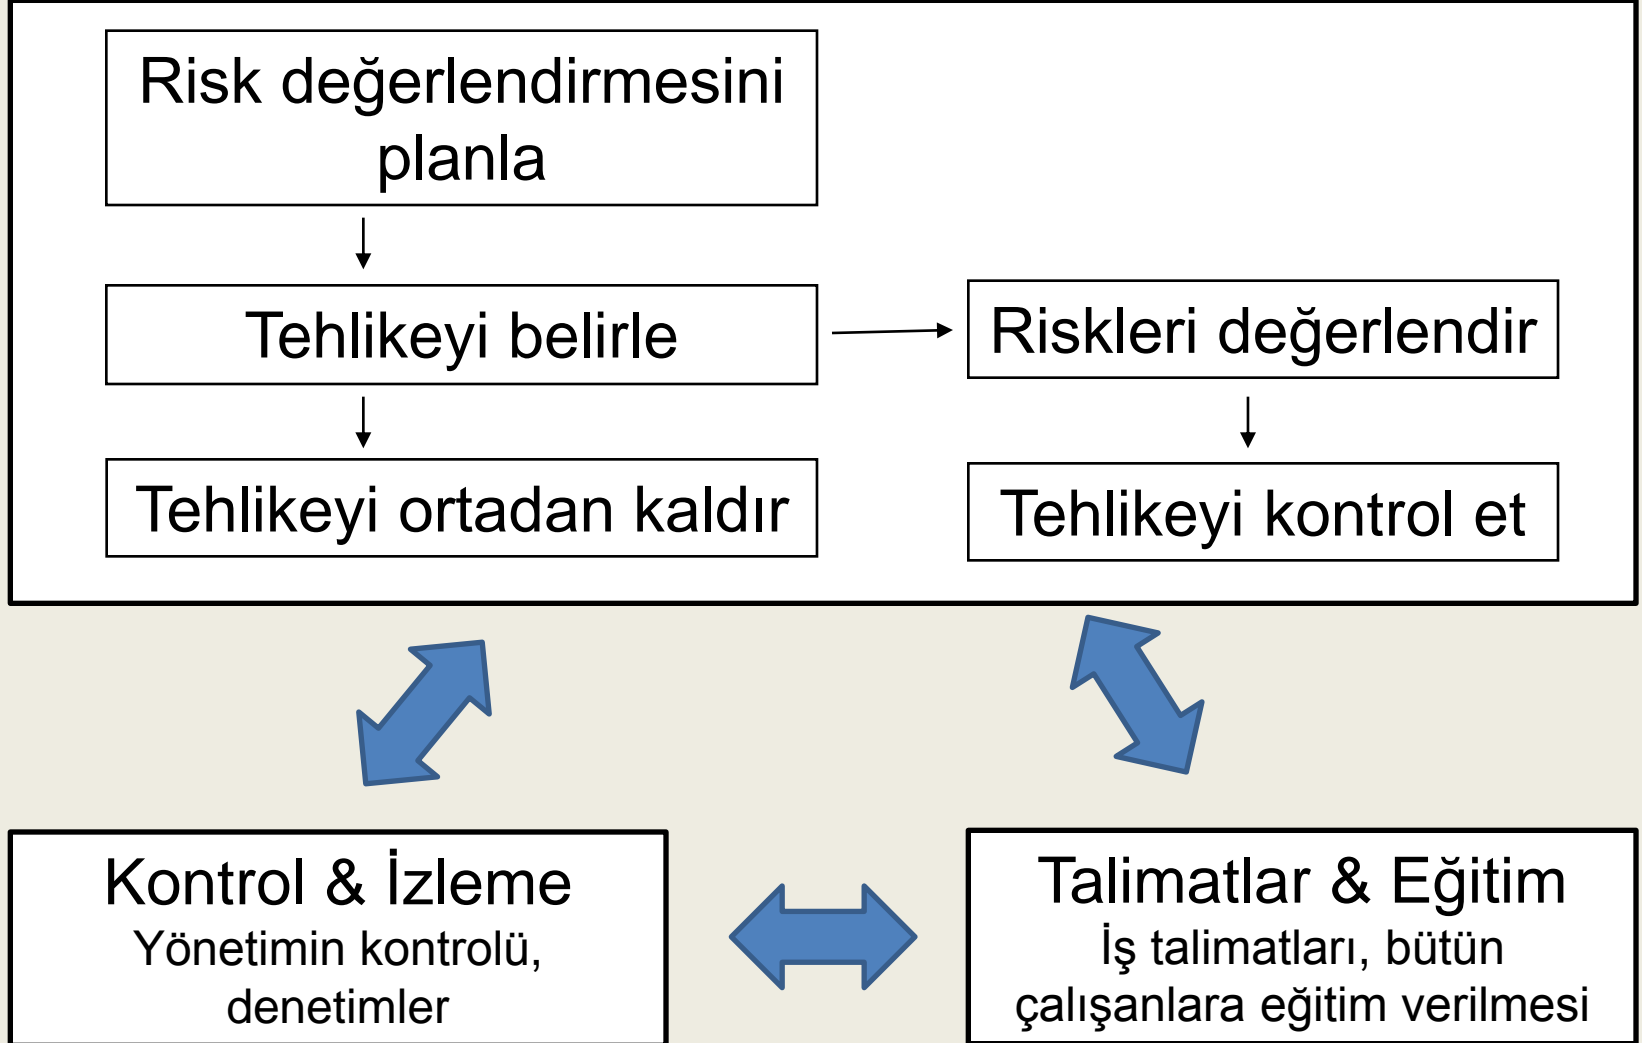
Risk değerlendirmesini planla

Tehlikeyi belirle

Riskleri değerlendir

Tehlikeyi ortadan kaldır

Tehlikeyi kontrol et

Kontrol & İzleme
Yönetimin kontrolü, denetimler

Talimatlar & Eğitim
İş talimatları, bütün çalışanlara eğitim verilmesi